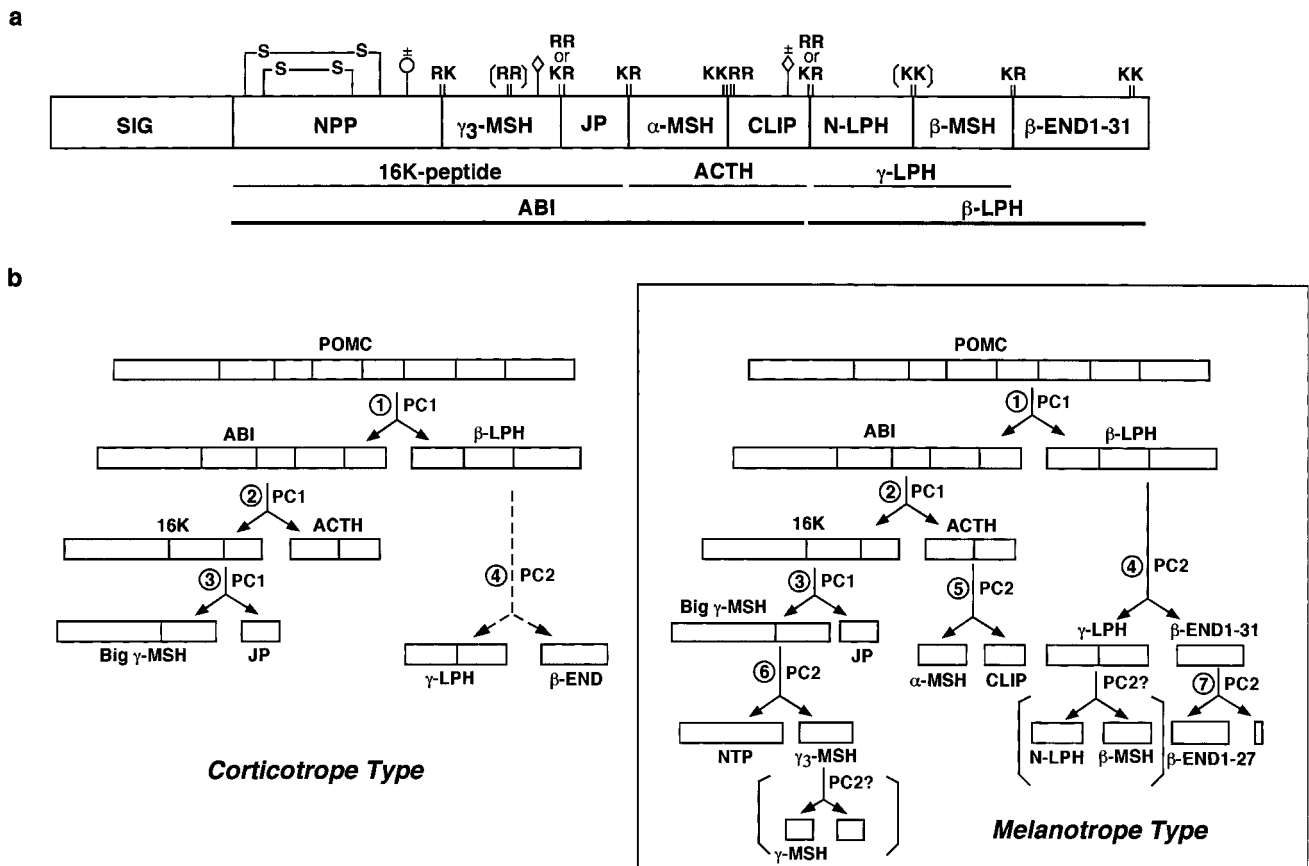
a

S S S S ± RK (RR) RR or KR KR KKRR ± RR or KR (KK) KR KK

SIG NPP $\gamma_3$-MSH JP $\alpha$-MSH CLIP N-LPH $\beta$-MSH $\beta$-END1-31

16K-peptide ACTH $\gamma$-LPH

ABI $\beta$-LPH

b

POMC

① PC1

ABI $\beta$-LPH

② PC1

16K ACTH

③ PC1

④ PC2

Big $\gamma$-MSH JP

$\gamma$-LPH $\beta$-END

Corticotrope Type

POMC

① PC1

ABI $\beta$-LPH

② PC1

16K ACTH

③ PC1

④ PC2

Big $\gamma$-MSH JP

⑤ PC2

$\gamma$-LPH $\beta$-END1-31

⑥ PC2

$\alpha$-MSH CLIP

PC2?

⑦ PC2

NTP $\gamma_3$-MSH

N-LPH $\beta$-MSH $\beta$-END1-27

PC2?

$\gamma$-MSH

Melanotrope Type